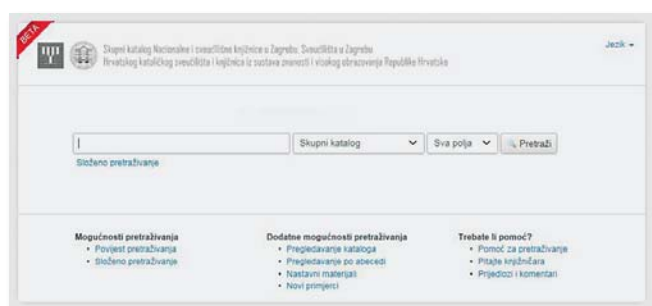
BETA

Skupni katalog Nacionalne i sveučilišne knjižnice u Zagrebu, Sveučilišta u Zagrebu, Hrvatskog katoličkog sveučilišta i knjižnica iz sustava znanosti i visokog obrazovanja Republike Hrvatske

Jezik ▾

Skupni katalog ▾ Sva polja ▾ Pretraži

Složeno pretraživanje

Mogućnosti pretraživanja
• Povijest pretraživanja
• Složeno pretraživanje

Dodatne mogućnosti pretraživanja
• Pregledavanje kataloga
• Pregledavanje po abecedi
• Nastavni materijali
• Novi primjerci

Trebate li pomoć?
• Pomoć za pretraživanje
• Pitajte knjižničara
• Prijedlozi i komentari